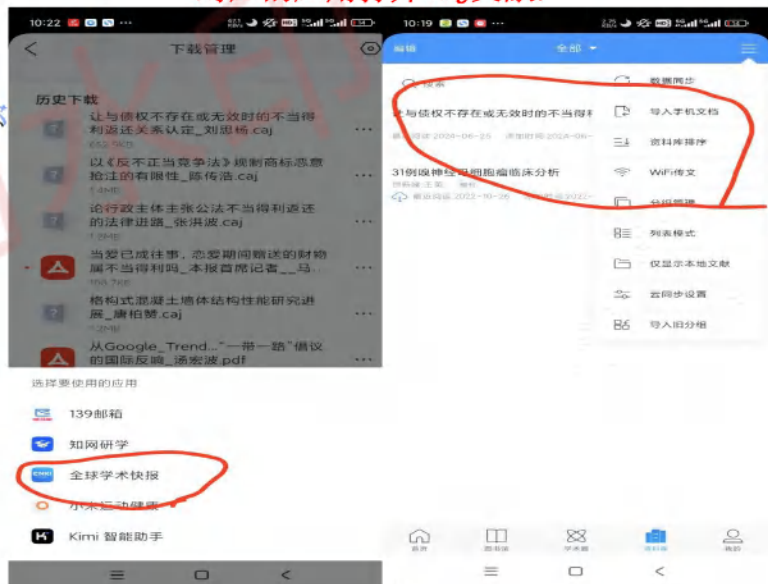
10:22

下载管理

历史下载

让与债权不存在或无效时的不当得利返还关系认定_刘思杨.caj
652.5KB

以《反不正当竞争法》规制商标恶意抢注的有限性_陈传浩.caj
1.4MB

论行政主体主张公法不当得利返还的法律进路_张洪波.caj
1.2MB

当爱已成往事，恋爱期间赠送的财物属不当得利吗_本报首席记者__马.
155.7KB

格构式混凝土墙体结构性能研究进展_康柏赞.caj
1.2MB

从Google_Trend..."一带一路"倡议的国际反响_汤宏波.pdf

选择要使用的应用

139邮箱

知网研学

全球学术快报

小米运动健康

Kimi 智能助手

10:19

编辑 全部

搜索

让与债权不存在或无效时的不当得利

31例嗅神经母细胞瘤临床分析

数据同步

导入手机文档

资料库排序

WiFi传文

分组管理

列表模式

仅显示本地文献

云同步设置

导入旧分组

首页 图书馆 学术圈 资料库 我的